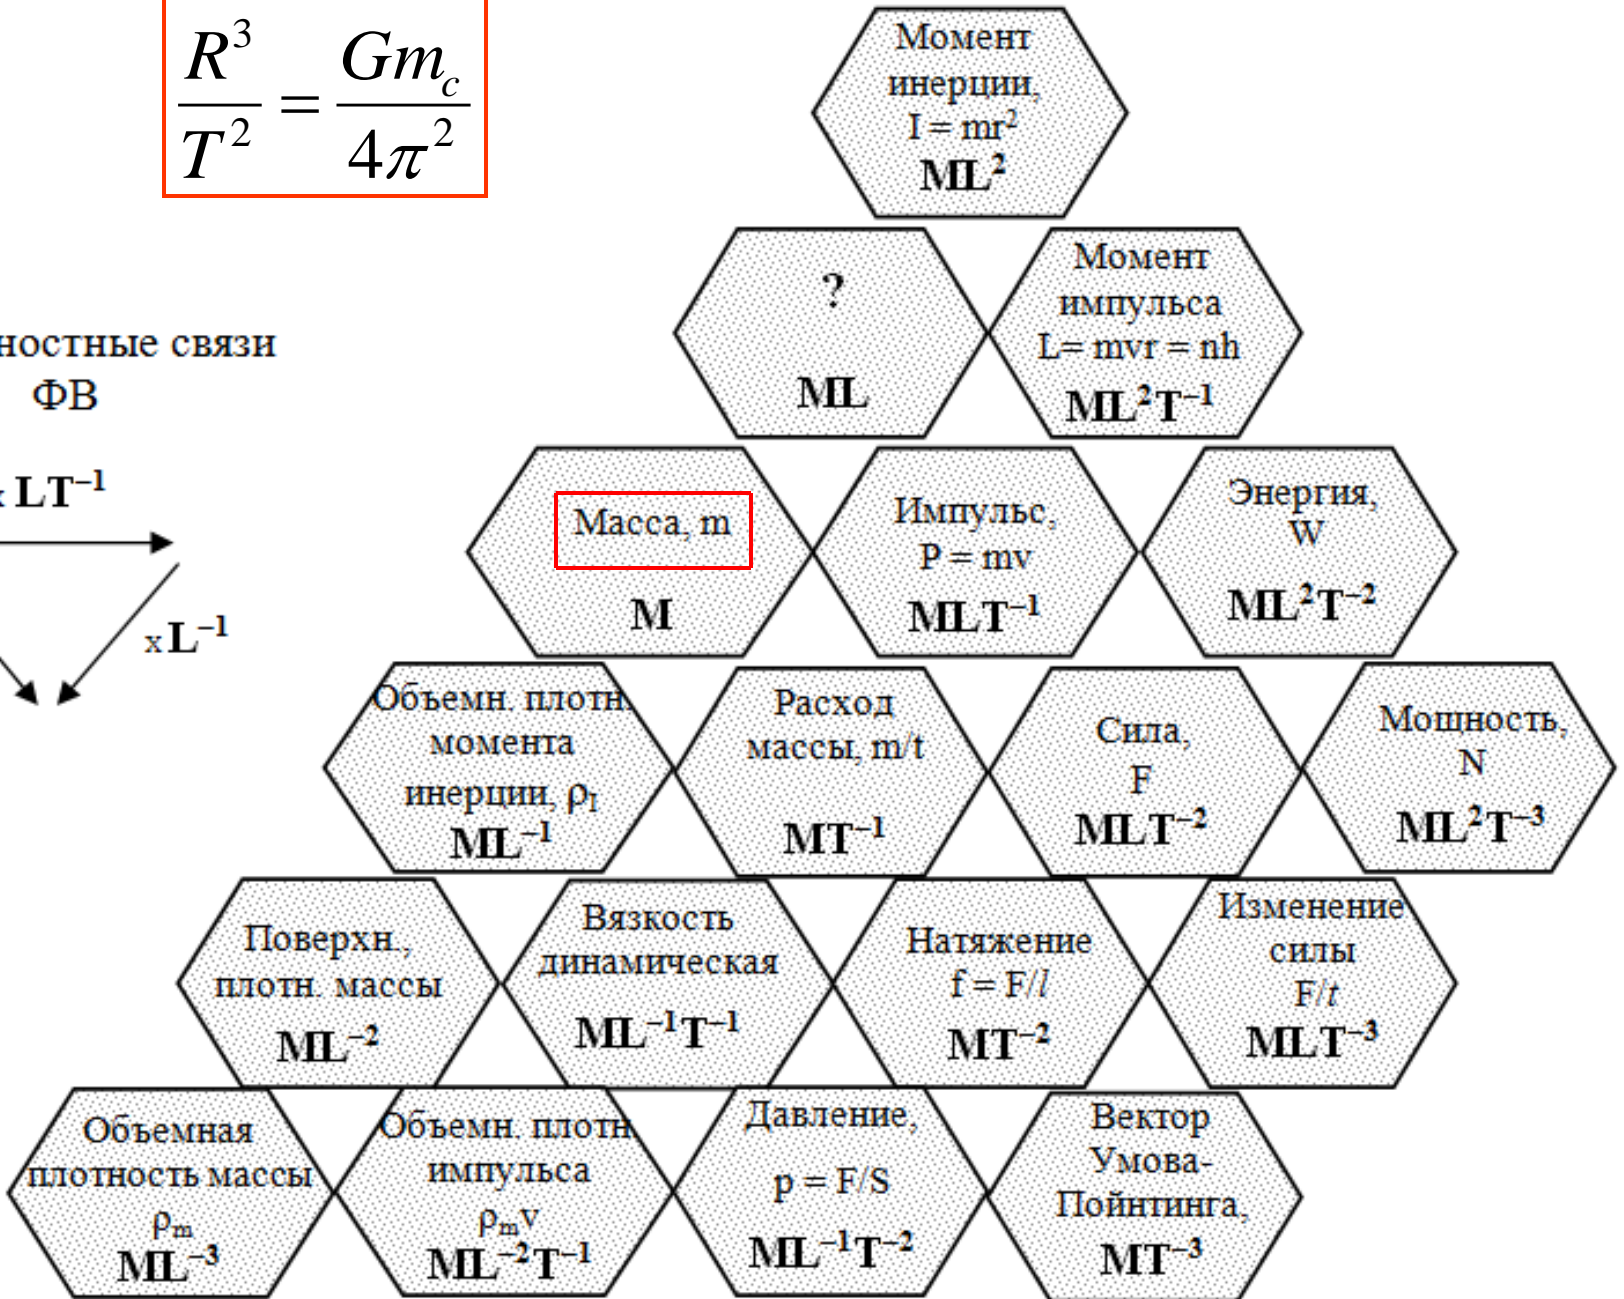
$\frac{R^3}{T^2} = \frac{Gm_c}{4\pi^2}$

ностные связи ФВ

$\times LT^{-1}$

$\times L^{-1}$

Момент инерции, $I = mr^2$
$ML^2$

?
$ML$

Момент импульса $L = mvr = nh$
$ML^2T^{-1}$

Масса, m
M

Импульс, $P = mv$
$MLT^{-1}$

Энергия, W
$ML^2T^{-2}$

Объемн. плотн. момента инерции, $\rho_I$
$ML^{-1}$

Расход массы, m/t
$MT^{-1}$

Сила, F
$MLT^{-2}$

Мощность, N
$ML^2T^{-3}$

Поверхн., плотн. массы
$ML^{-2}$

Вязкость динамическая
$ML^{-1}T^{-1}$

Натяжение $f = F/l$
$MT^{-2}$

Изменение силы $F/t$
$MLT^{-3}$

Объемная плотность массы $\rho_m$
$ML^{-3}$

Объемн. плотн. импульса $\rho_m v$
$ML^{-2}T^{-1}$

Давление, $p = F/S$
$ML^{-1}T^{-2}$

Вектор Умова-Пойнтинга,
$MT^{-3}$